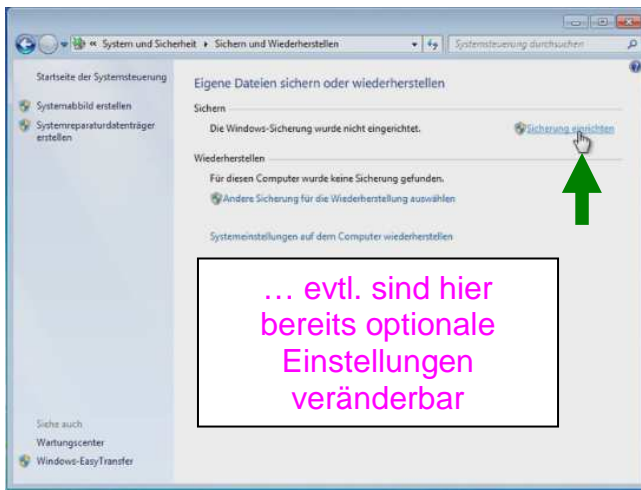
« System und Sicherheit ▸ Sichern und Wiederherstellen

Systemsteuerung durchsuchen

Startseite der Systemsteuerung

Systemabbild erstellen

Systemreparaturdatenträger erstellen

Eigene Dateien sichern oder wiederherstellen

Sichern

Die Windows-Sicherung wurde nicht eingerichtet.

Sicherung einrichten

Wiederherstellen

Für diesen Computer wurde keine Sicherung gefunden.

Andere Sicherung für die Wiederherstellung auswählen

Systemeinstellungen auf dem Computer wiederherstellen

… evtl. sind hier bereits optionale Einstellungen veränderbar

Siehe auch

Wartungscenter

Windows-EasyTransfer